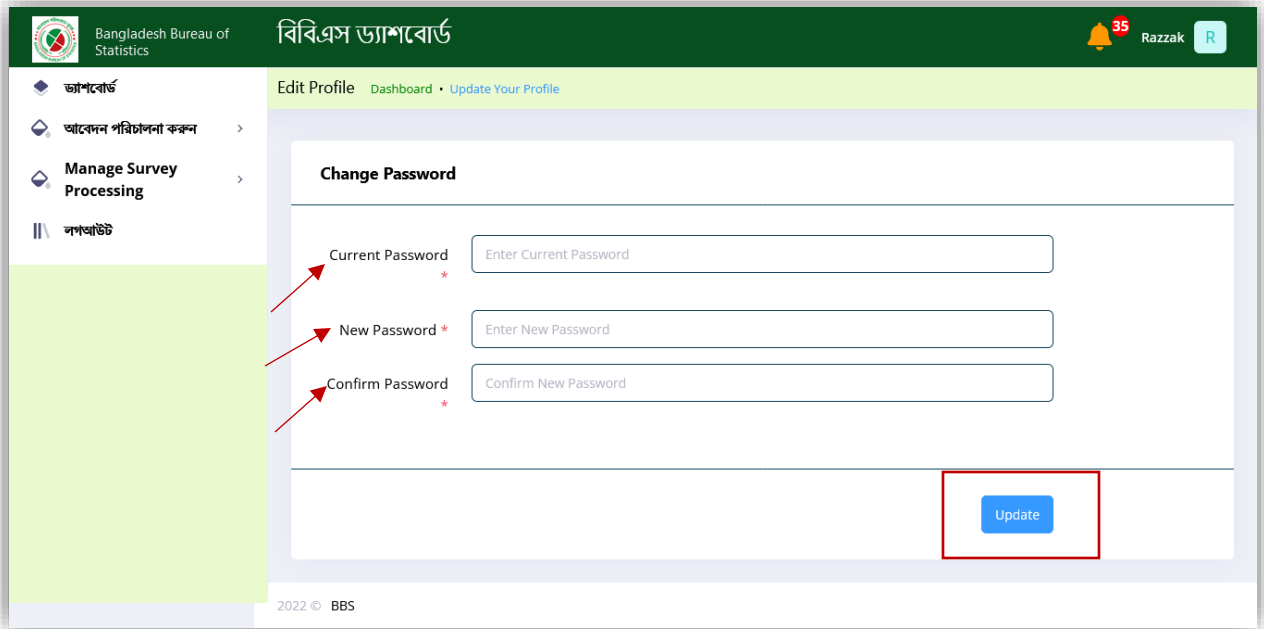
Bangladesh Bureau of Statistics

বিবিএস ড্যাশবোর্ড

35

Razzak

R

ড্যাশবোর্ড

আবেদন পরিচালনা করুন

Manage Survey Processing

লগআউট

Edit Profile Dashboard • Update Your Profile

Change Password

Current Password *

Enter Current Password

New Password *

Enter New Password

Confirm Password *

Confirm New Password

Update

2022 © BBS